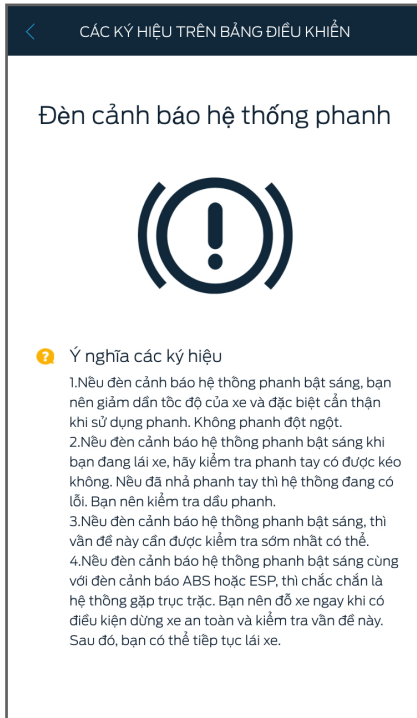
CÁC KÝ HIỆU TRÊN BẢNG ĐIỀU KHIỂN

Đèn cảnh báo hệ thống phanh

Ý nghĩa các ký hiệu

1.Nếu đèn cảnh báo hệ thống phanh bật sáng, bạn nên giảm dần tốc độ của xe và đặc biệt cẩn thận khi sử dụng phanh. Không phanh đột ngột.
2.Nếu đèn cảnh báo hệ thống phanh bật sáng khi bạn đang lái xe, hãy kiểm tra phanh tay có được kéo không. Nếu đã nhả phanh tay thì hệ thống đang có lỗi. Bạn nên kiểm tra dầu phanh.
3.Nếu đèn cảnh báo hệ thống phanh bật sáng, thì vấn đề này cần được kiểm tra sớm nhất có thể.
4.Nếu đèn cảnh báo hệ thống phanh bật sáng cùng với đèn cảnh báo ABS hoặc ESP, thì chắc chắn là hệ thống gặp trục trặc. Bạn nên đỗ xe ngay khi có điều kiện dừng xe an toàn và kiểm tra vấn đề này. Sau đó, bạn có thể tiếp tục lái xe.